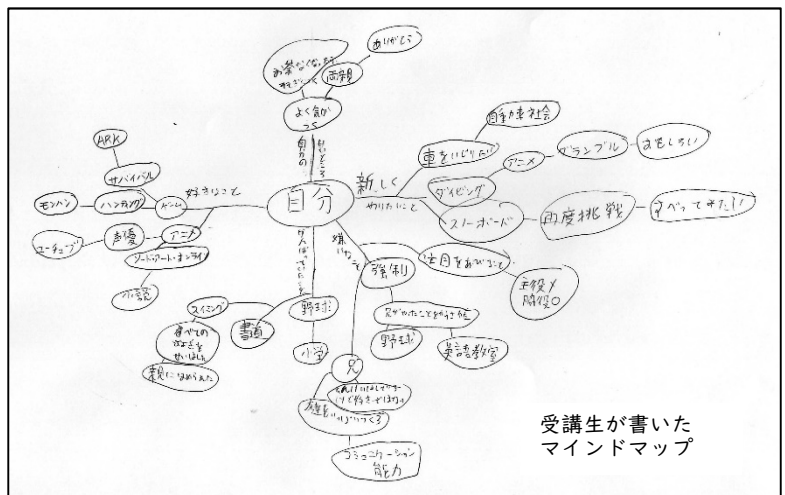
ありがとう
お楽しみな
両親
よく気が
つく
自分の
いいところ
自動車社会
車をいじりたい
新しく
やりたいこと
アニメ
グランブル
おもしろい
ダイビング
スノーボード
再度挑戦
すべってみたい!
ARK
サバイバル
モンハン
ハンティング
ゲーム
好きなこと
自分
ユーチューブ
声優
アニメ
ソードアート・オンライン
嫌いなこと
強制
注目をあびること
がんばってきたこと
スイミング
野球
書道
小学
父
英語教室
野球
親になめられた
コミュニケーション
能力
受講生が書いた
マインドマップ